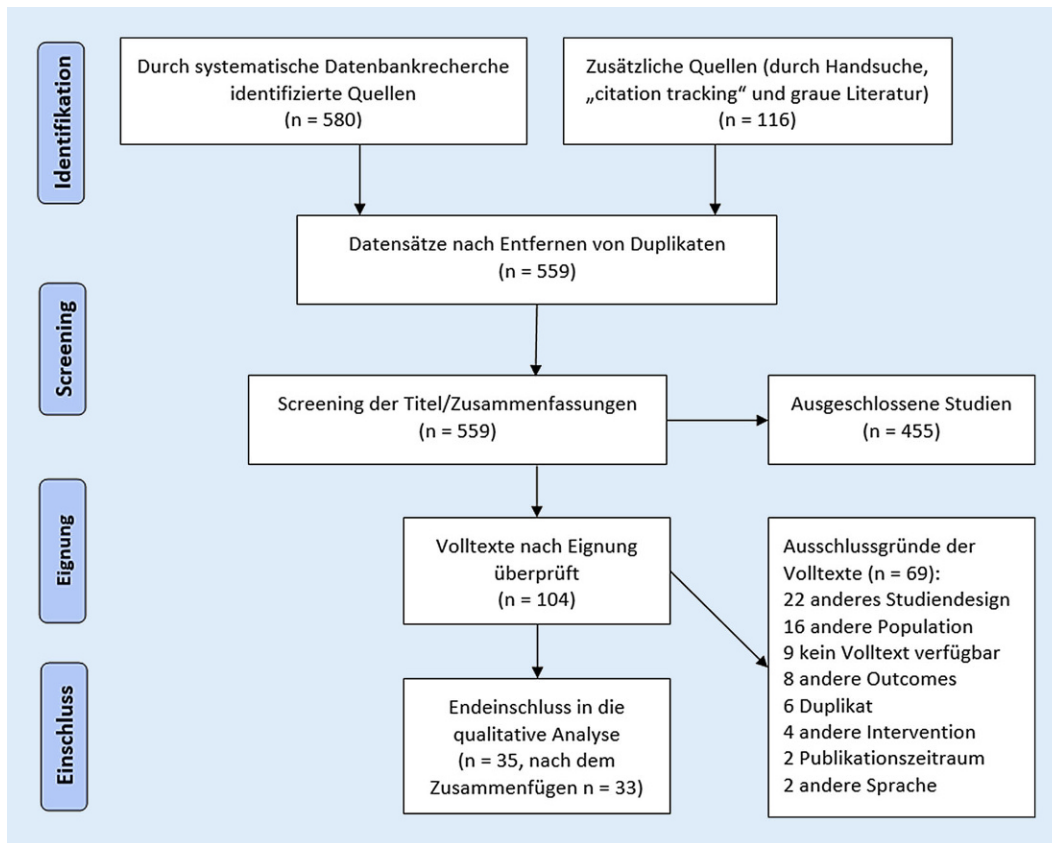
Identifikation

Durch systematische Datenbankrecherche identifizierte Quellen (n = 580)

Zusätzliche Quellen (durch Handsuche, „citation tracking“ und graue Literatur) (n = 116)

Datensätze nach Entfernen von Duplikaten (n = 559)

Screening

Screening der Titel/Zusammenfassungen (n = 559)

Ausgeschlossene Studien (n = 455)

Eignung

Volltexte nach Eignung überprüft (n = 104)

Ausschlussgründe der Volltexte (n = 69):
22 anderes Studiendesign
16 andere Population
9 kein Volltext verfügbar
8 andere Outcomes
6 Duplikat
4 andere Intervention
2 Publikationszeitraum
2 andere Sprache

Einschluss

Endeinschluss in die qualitative Analyse (n = 35, nach dem Zusammenfügen n = 33)